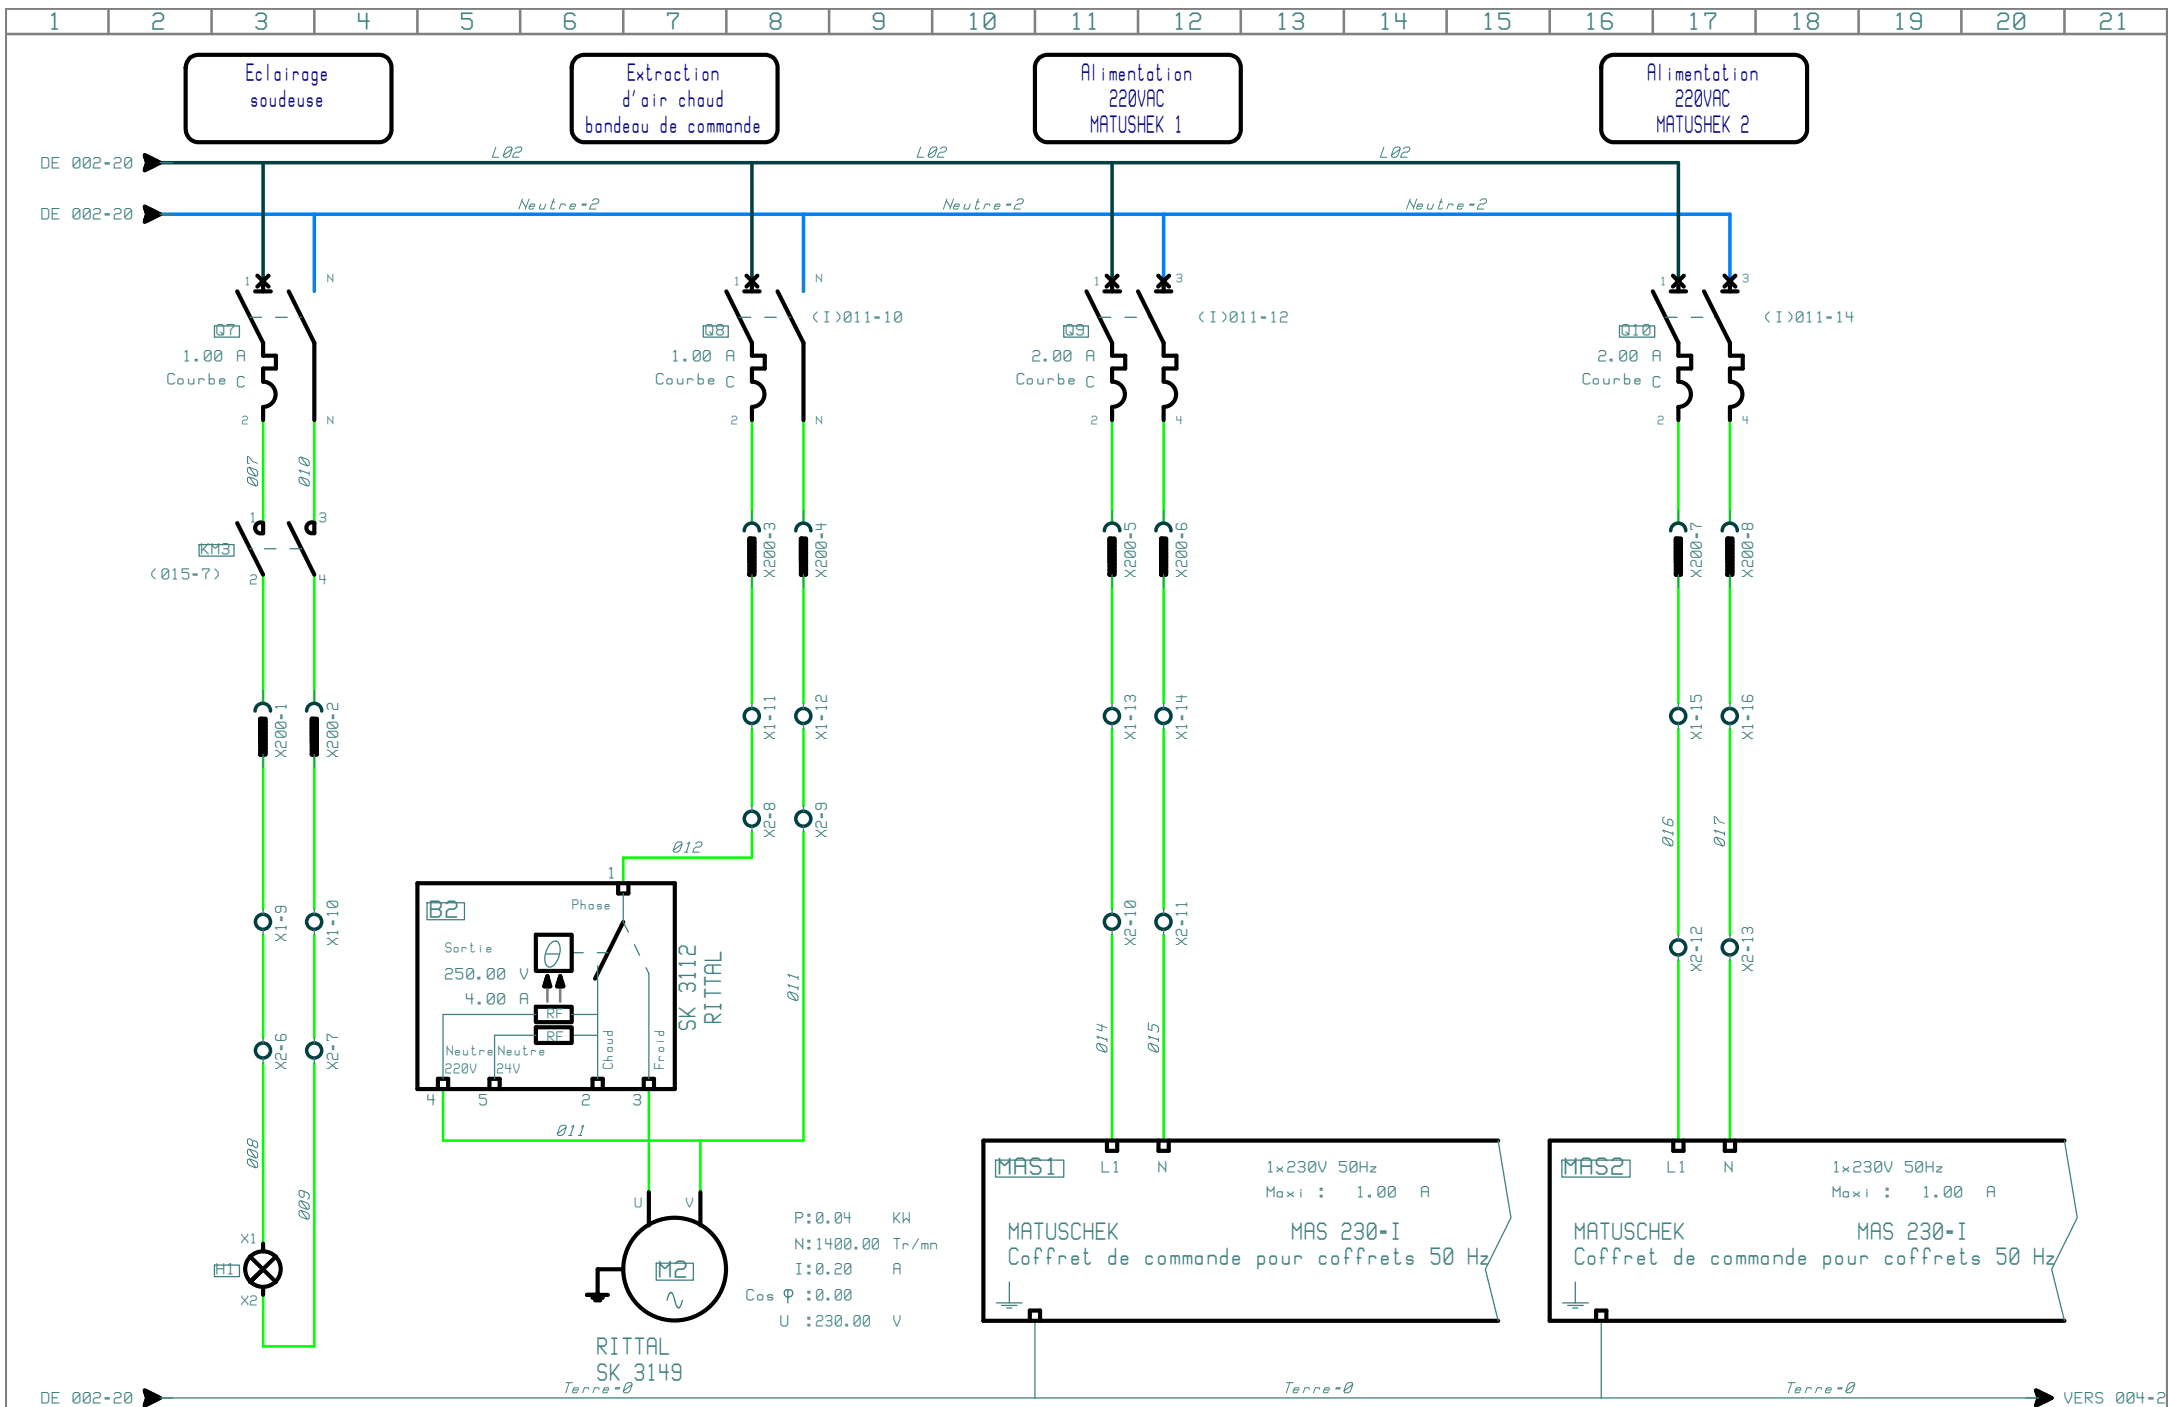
1 2 3 4 5 6 7 8 9 10 11 12 13 14 15 16 17 18 19 20 21

Eclairage soudeuse

Extraction d'air chaud bandeau de commande

Alimentation 220VAC MATUSHEK 1

Alimentation 220VAC MATUSHEK 2

DE 002-20
L02
L02
L02
DE 002-20
Neutre-2
Neutre-2
Neutre-2

1 N
Q7
1.00 A
Courbe C
2 N
007
010
1 3
KM3
(015-7)
2 4
X200-1
X200-2
X1-9
X1-10
X2-6
X2-7
008
009
X1
H1
X2

1 N
Q8
(I)011-10
1.00 A
Courbe C
2 N
X200-3
X200-4
X1-11
X1-12
X2-8
X2-9
012
011
1
B2
Phase
Sortie
250.00 V
4.00 A
RF
RF
Neutre 220V
Neutre 24V
Chaud
Froid
4 5 2 3
SK 3112 RITTAL
011
U V
M2
RITTAL
SK 3149

P:0.04 KW
N:1400.00 Tr/mn
I:0.20 A
Cos φ :0.00
U :230.00 V

1 3
Q9
(I)011-12
2.00 A
Courbe C
2 4
X200-5
X200-6
X1-13
X1-14
X2-10
X2-11
014
015
MAS1
L1 N
1x230V 50Hz
Maxi : 1.00 A
MATUSCHEK MAS 230-I
Coffret de commande pour coffrets 50 Hz

1 3
Q10
(I)011-14
2.00 A
Courbe C
2 4
X200-7
X200-8
X1-15
X1-16
016
017
X2-12
X2-13
MAS2
L1 N
1x230V 50Hz
Maxi : 1.00 A
MATUSCHEK MAS 230-I
Coffret de commande pour coffrets 50 Hz

DE 002-20
Terre-0
Terre-0
Terre-0
VERS 004-2